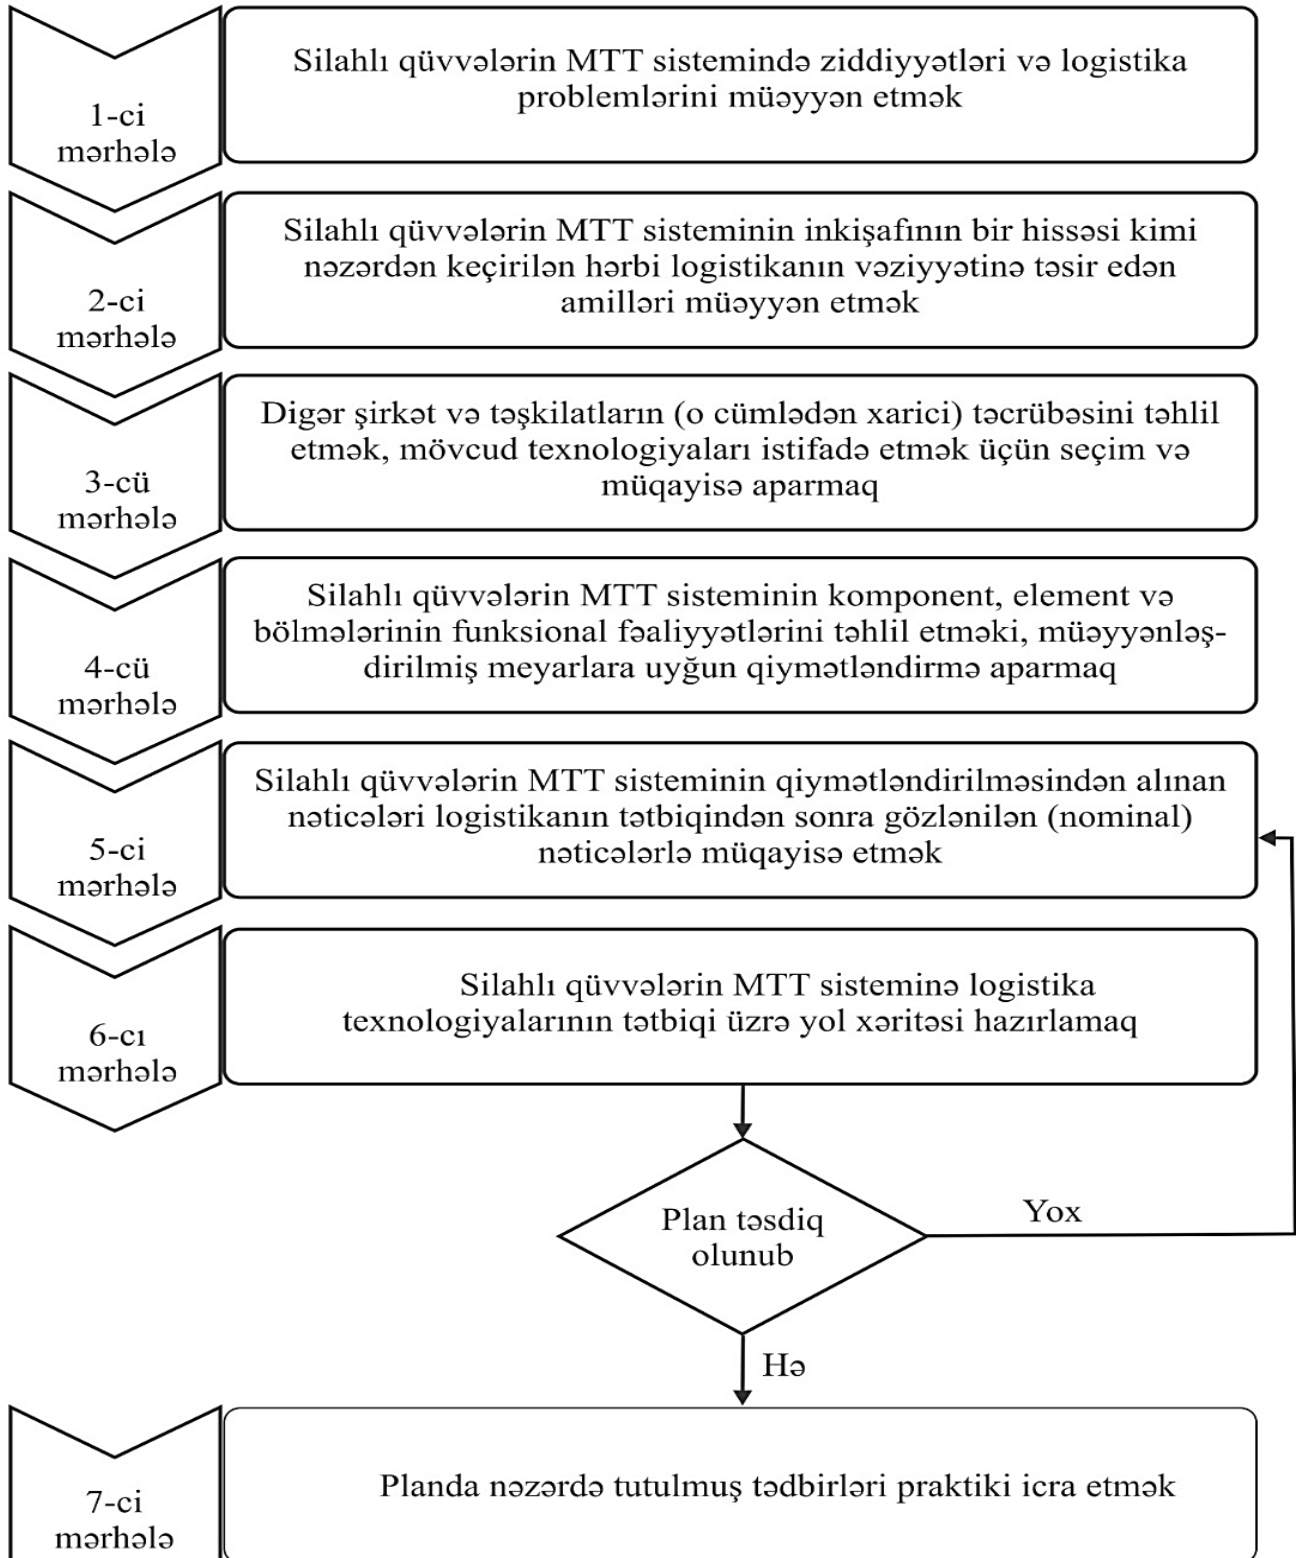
1-ci mərhələ

Silahlı qüvvələrin MTT sistemində ziddiyyətləri və logistika problemlərini müəyyən etmək

2-ci mərhələ

Silahlı qüvvələrin MTT sisteminin inkişafının bir hissəsi kimi nəzərdən keçirilən hərbi logistikanın vəziyyətinə təsir edən amilləri müəyyən etmək

3-cü mərhələ

Digər şirkət və təşkilatların (o cümlədən xarici) təcrübəsini təhlil etmək, mövcud texnologiyaları istifadə etmək üçün seçim və müqayisə aparmaq

4-cü mərhələ

Silahlı qüvvələrin MTT sisteminin komponent, element və bölmələrinin funksional fəaliyyətlərini təhlil etməki, müəyyənləşdirilmiş meyarlara uyğun qiymətləndirmə aparmaq

5-ci mərhələ

Silahlı qüvvələrin MTT sisteminin qiymətləndirilməsindən alınan nəticələri logistikanın tətbiqindən sonra gözlənilən (nominal) nəticələrlə müqayisə etmək

6-cı mərhələ

Silahlı qüvvələrin MTT sisteminə logistika texnologiyalarının tətbiqi üzrə yol xəritəsi hazırlamaq

Plan təsdiq olunub

Yox

Hə

7-ci mərhələ

Planda nəzərdə tutulmuş tədbirləri praktiki icra etmək